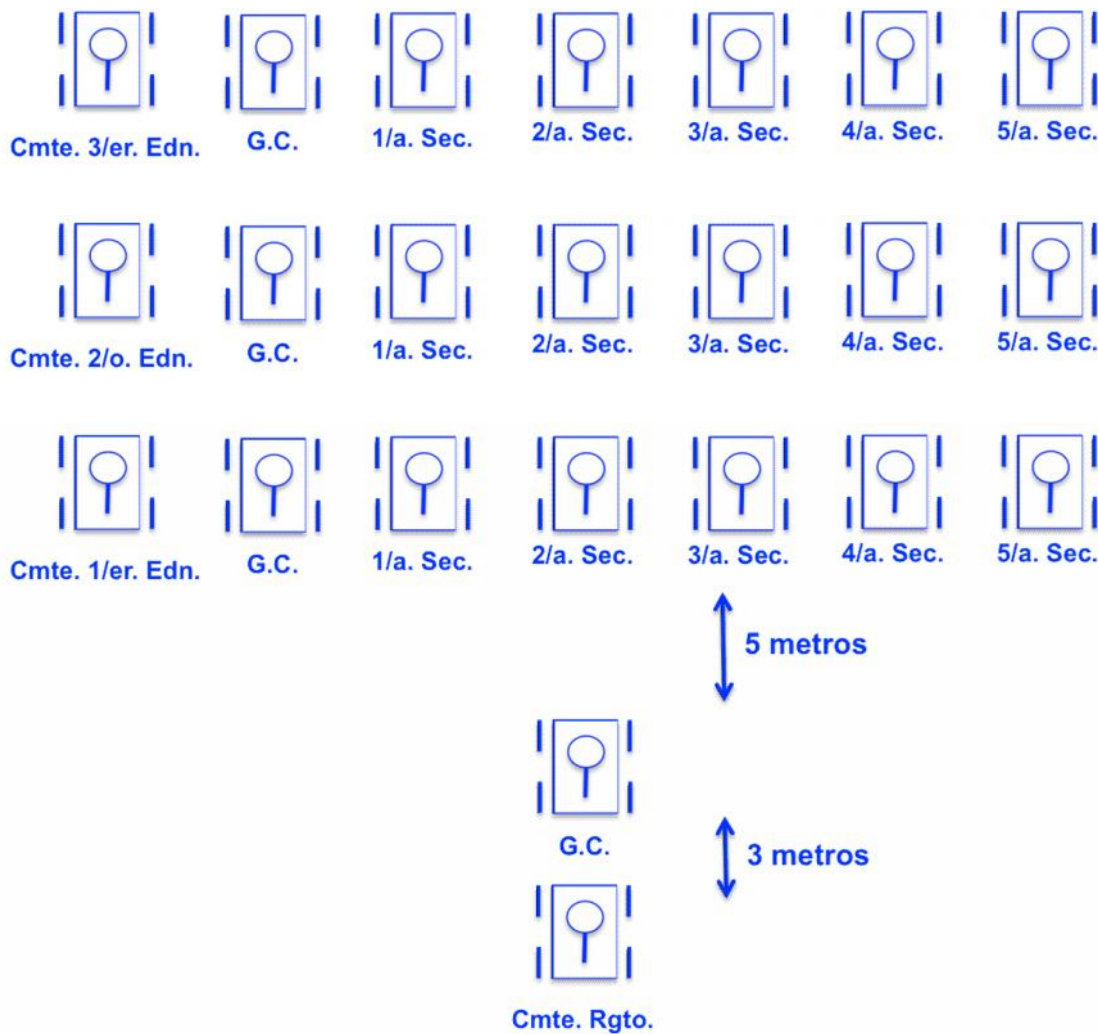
Cmte. 3/er. Edn. G.C. 1/a. Sec. 2/a. Sec. 3/a. Sec. 4/a. Sec. 5/a. Sec.

Cmte. 2/o. Edn. G.C. 1/a. Sec. 2/a. Sec. 3/a. Sec. 4/a. Sec. 5/a. Sec.

Cmte. 1/er. Edn. G.C. 1/a. Sec. 2/a. Sec. 3/a. Sec. 4/a. Sec. 5/a. Sec.

5 metros

G.C.

3 metros

Cmte. Rgto.